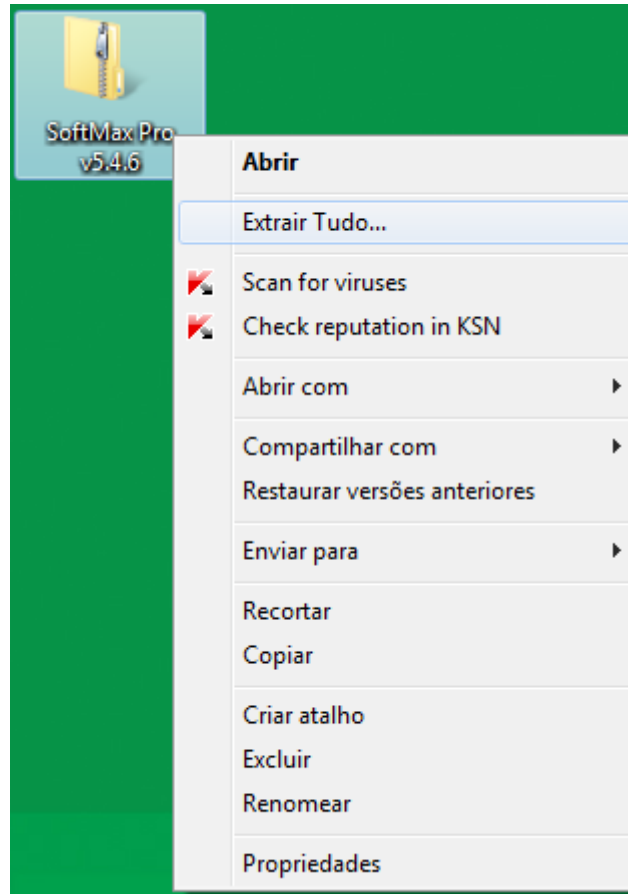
SoftMax Pro v5.4.6

Abrir

Extrair Tudo...

Scan for viruses
Check reputation in KSN

Abrir com

Compartilhar com
Restaurar versões anteriores

Enviar para

Recortar
Copiar

Criar atalho
Excluir
Renomear

Propriedades